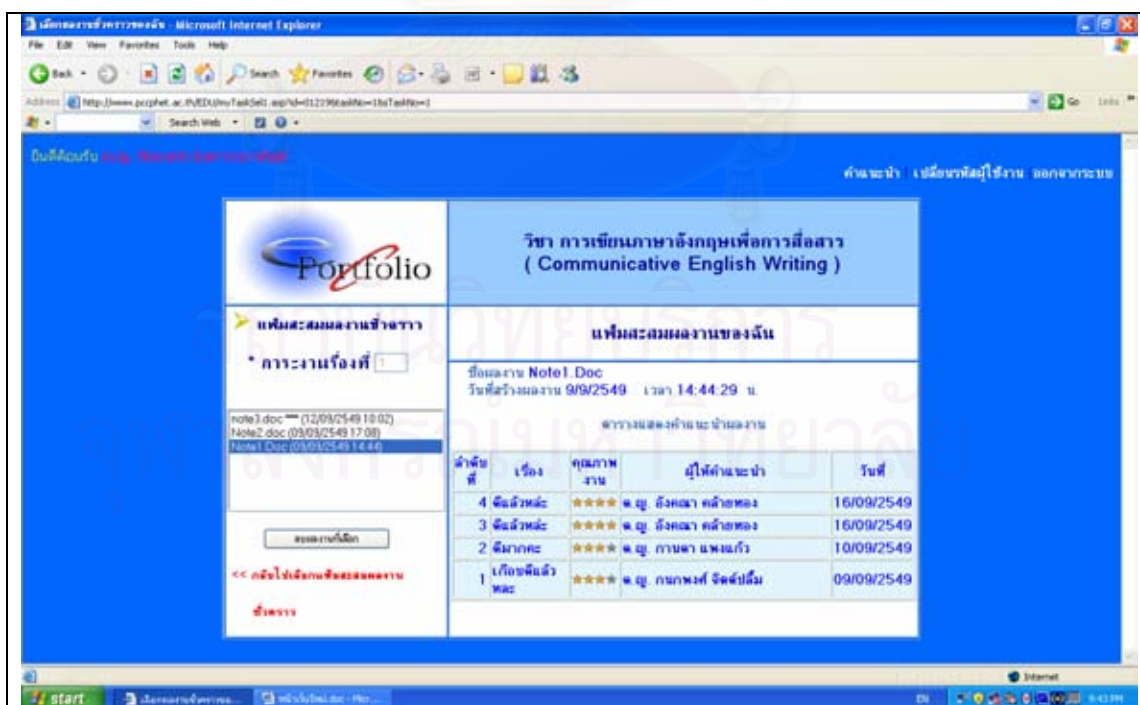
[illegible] - Microsoft Internet Explorer

File Edit View Favorites Tools Help

Back Search Favorites

Address http://www.pccphet.ac.th/EDU/myTaskSel1.asp?id=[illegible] Go Links

Search Web

ยินดีต้อนรับ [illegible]

คำแนะนำ เปลี่ยนรหัสผู้ใช้งาน ออกจากระบบ

Portfolio

วิชา การเขียนภาษาอังกฤษเพื่อการสื่อสาร
( Communicative English Writing )

แฟ้มสะสมผลงานชั่วคราว

* การะงานเรื่องที่ 1

note3.doc *** (12/09/2549 10:02)
Note2.doc (09/09/2549 17:08)
Note1.Doc (09/09/2549 14:44)

ลบผลงานที่เลือก

<< กลับไปเลือกแฟ้มสะสมผลงานชั่วคราว

แฟ้มสะสมผลงานของฉัน

ชื่อผลงาน Note1.Doc
วันที่สร้างผลงาน 9/9/2549 เวลา 14:44:29 น.

ตารางแสดงคำแนะนำผลงาน

| ลำดับที่ | เรื่อง | คุณภาพงาน | ผู้ให้คำแนะนำ | วันที่ |
|---|---|---|---|---|
| 4 | ดีแล้วหล่ะ | **** | อ.ญ. อังคณา คล้ายทอง | 16/09/2549 |
| 3 | ดีแล้วหล่ะ | **** | อ.ญ. อังคณา คล้ายทอง | 16/09/2549 |
| 2 | ดีมากคะ | **** | อ.ญ. กานดา แพงแก้ว | 10/09/2549 |
| 1 | เกือบดีแล้วหละ | **** | อ.ญ. กนกพงศ์ จิตต์ปลื้ม | 09/09/2549 |

Internet

start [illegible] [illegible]